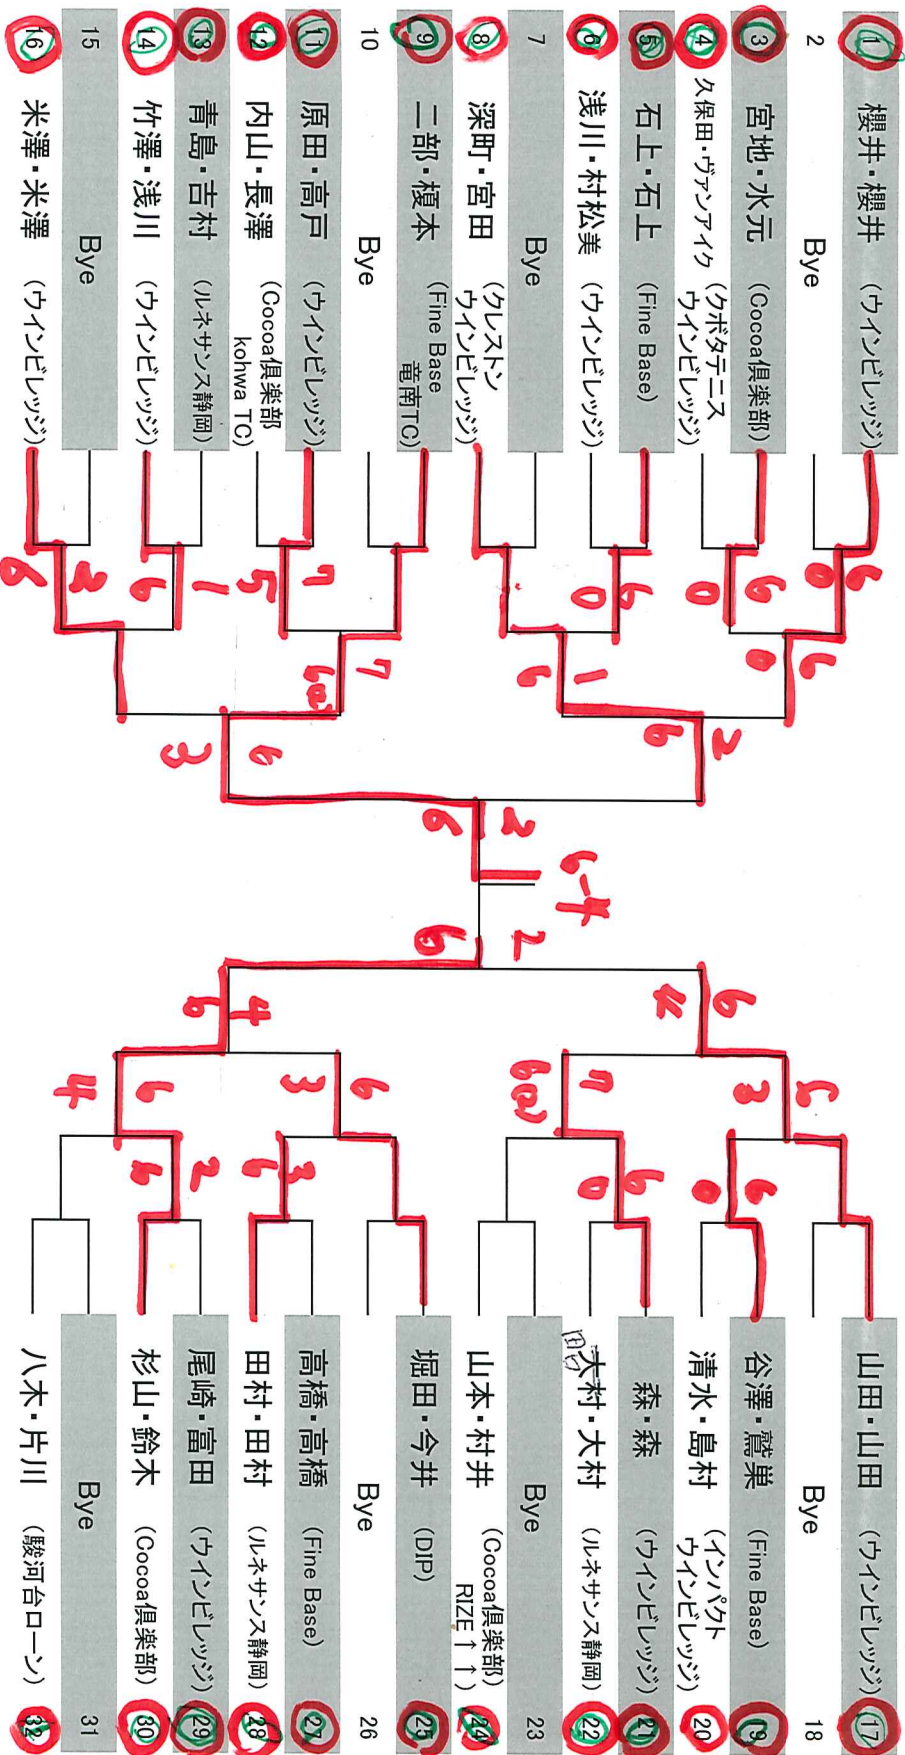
1 櫻井・櫻井 (ウインビレッジ)
2 Bye
3 宮地・水元 (Cocoa倶楽部)
4 久保田・ヴァンアイク (クボタテニス ウインビレッジ)
5 石上・石上 (Fine Base)
6 浅川・村松美 (ウインビレッジ)
7 Bye
8 深町・宮田 (クレストン ウインビレッジ)
9 二部・榎本 (Fine Base 竜南TC)
10 Bye
11 原田・高戸 (ウインビレッジ)
12 内山・長澤 (Cocoa倶楽部 kohwa TC)
13 青島・吉村 (ルネサンス静岡)
14 竹澤・浅川 (ウインビレッジ)
15 Bye
16 米澤・米澤 (ウインビレッジ)

17 山田・山田 (ウインビレッジ)
18 Bye
19 谷澤・鷲巣 (Fine Base)
20 清水・島村 (インパクト ウインビレッジ)
21 森・森 (ウインビレッジ)
22 木村・大村 (ルネサンス静岡)
23 Bye
24 山本・村井 (Cocoa倶楽部 RIZE)
25 堀田・今井 (DIP)
26 Bye
27 高橋・高橋 (Fine Base)
28 田村・田村 (ルネサンス静岡)
29 尾崎・富田 (ウインビレッジ)
30 杉山・鈴木 (Cocoa倶楽部)
31 Bye
32 八木・片川 (駿河台ローン)

6 0 6 0 6 0 6 1 0 6 2 6 6 1 7 6(3) 7 5 1 6 2 6 6 6 3 6 2 6-4 6 2 6 4 6 6 3 6 0 7 6(3) 6 4 6 3 6 3 6 2 4 6